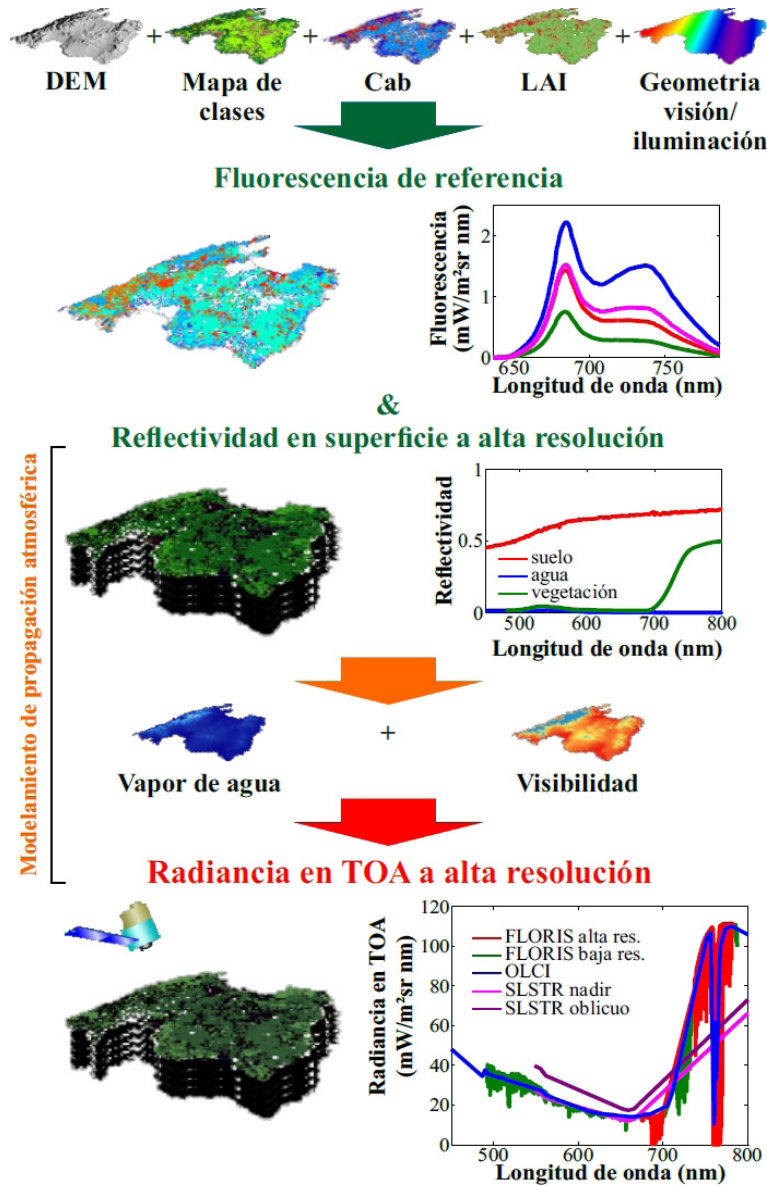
DEM + Mapa de clases + Cab + LAI + Geometria visión/ iluminación

Fluorescencia de referencia

Fluorescencia (mW/m²sr nm)
2
1
0
650 700 750
Longitud de onda (nm)

&

Reflectividad en superficie a alta resolución

Modelamiento de propagación atmosférica

Reflectividad
1
0.5
0
suelo
agua
vegetación
500 600 700 800
Longitud de onda (nm)

+

Vapor de agua

Visibilidad

Radiancia en TOA a alta resolución

Radiancia en TOA (mW/m²sr nm)
120
100
80
60
40
20
0
FLORIS alta res.
FLORIS baja res.
OLCI
SLSTR nadir
SLSTR oblicuo
500 600 700 800
Longitud de onda (nm)